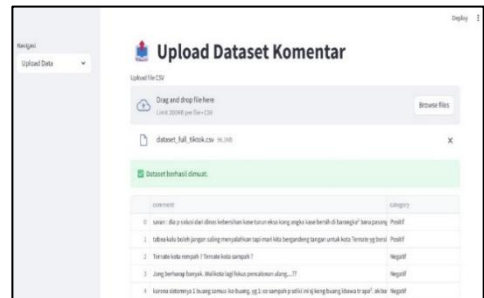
Deploy ⋮

Navigasi

Upload Data

Upload Dataset Komentar

Upload File CSV

Drag and drop file here

Limit 200MB per file • CSV

Browse files

dataset_full_tiktok.csv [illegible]

Dataset berhasil dimuat.

| | comment | category |
|---|---|---|
| 0 | saran : dia p solusi dari dinas kebersihan kase turun eksa kong angko kase bersih di barangka' bana pasang | Positif |
| 1 | tabea kata boleh jangan saling menyalahkan tapi mari kita bergandeng tangan untuk kota Ternate yg bersi | Positif |
| 2 | Ternate kota rempah ? Ternate kota sampah ? | Negatif |
| 3 | Jang berharap banyak. Walikota lagi fokus pencalonan ulang....?? | Negatif |
| 4 | karena sistemnya 1 buang samua iko buang, yg 1 co sampah p ortu' ini iq keng buang bbawa tr ape?.. ok tar | Negatif |